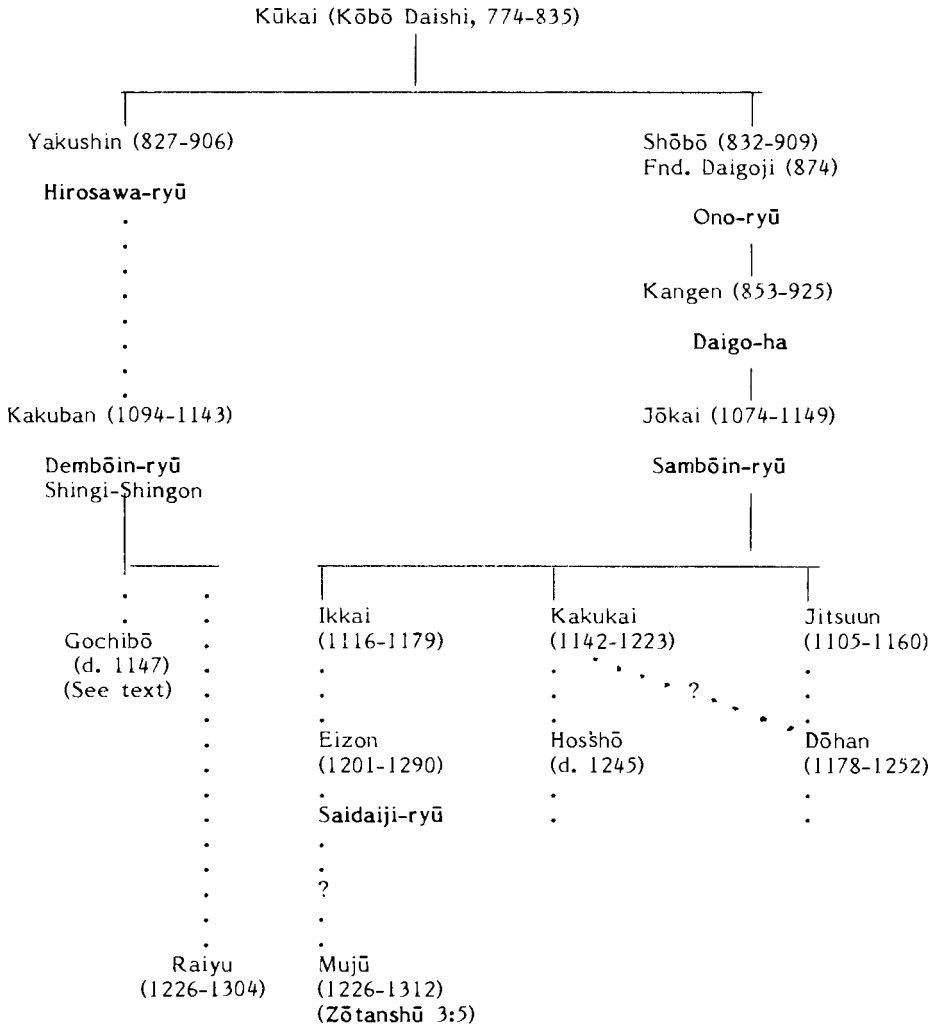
Kūkai (Kōbō Daishi, 774-835)

Yakushin (827-906)

Hirosawa-ryū

Kakuban (1094-1143)

Dembōin-ryū
Shingi-Shingon

Gochibō
(d. 1147)
(See text)

Raiyu
(1226-1304)

Shōbō (832-909)
Fnd. Daigoji (874)

Ono-ryū

Kangen (853-925)

Daigo-ha

Jōkai (1074-1149)

Sambōin-ryū

Ikkai
(1116-1179)

Eizon
(1201-1290)

Saidaiji-ryū

?

Mujū
(1226-1312)
(Zōtanshū 3:5)

Kakukai
(1142-1223)

?

Hosshō
(d. 1245)

Jitsuun
(1105-1160)

Dōhan
(1178-1252)